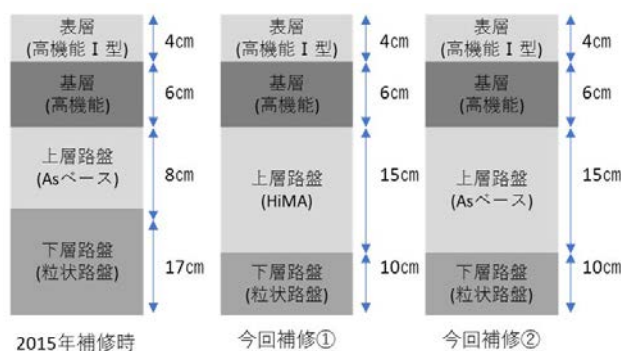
表層
(高機能Ⅰ型)
4cm
基層
(高機能)
6cm
上層路盤
(Asベース)
8cm
下層路盤
(粒状路盤)
17cm
2015年補修時

表層
(高機能Ⅰ型)
4cm
基層
(高機能)
6cm
上層路盤
(HiMA)
15cm
下層路盤
(粒状路盤)
10cm
今回補修①

表層
(高機能Ⅰ型)
4cm
基層
(高機能)
6cm
上層路盤
(Asベース)
15cm
下層路盤
(粒状路盤)
10cm
今回補修②